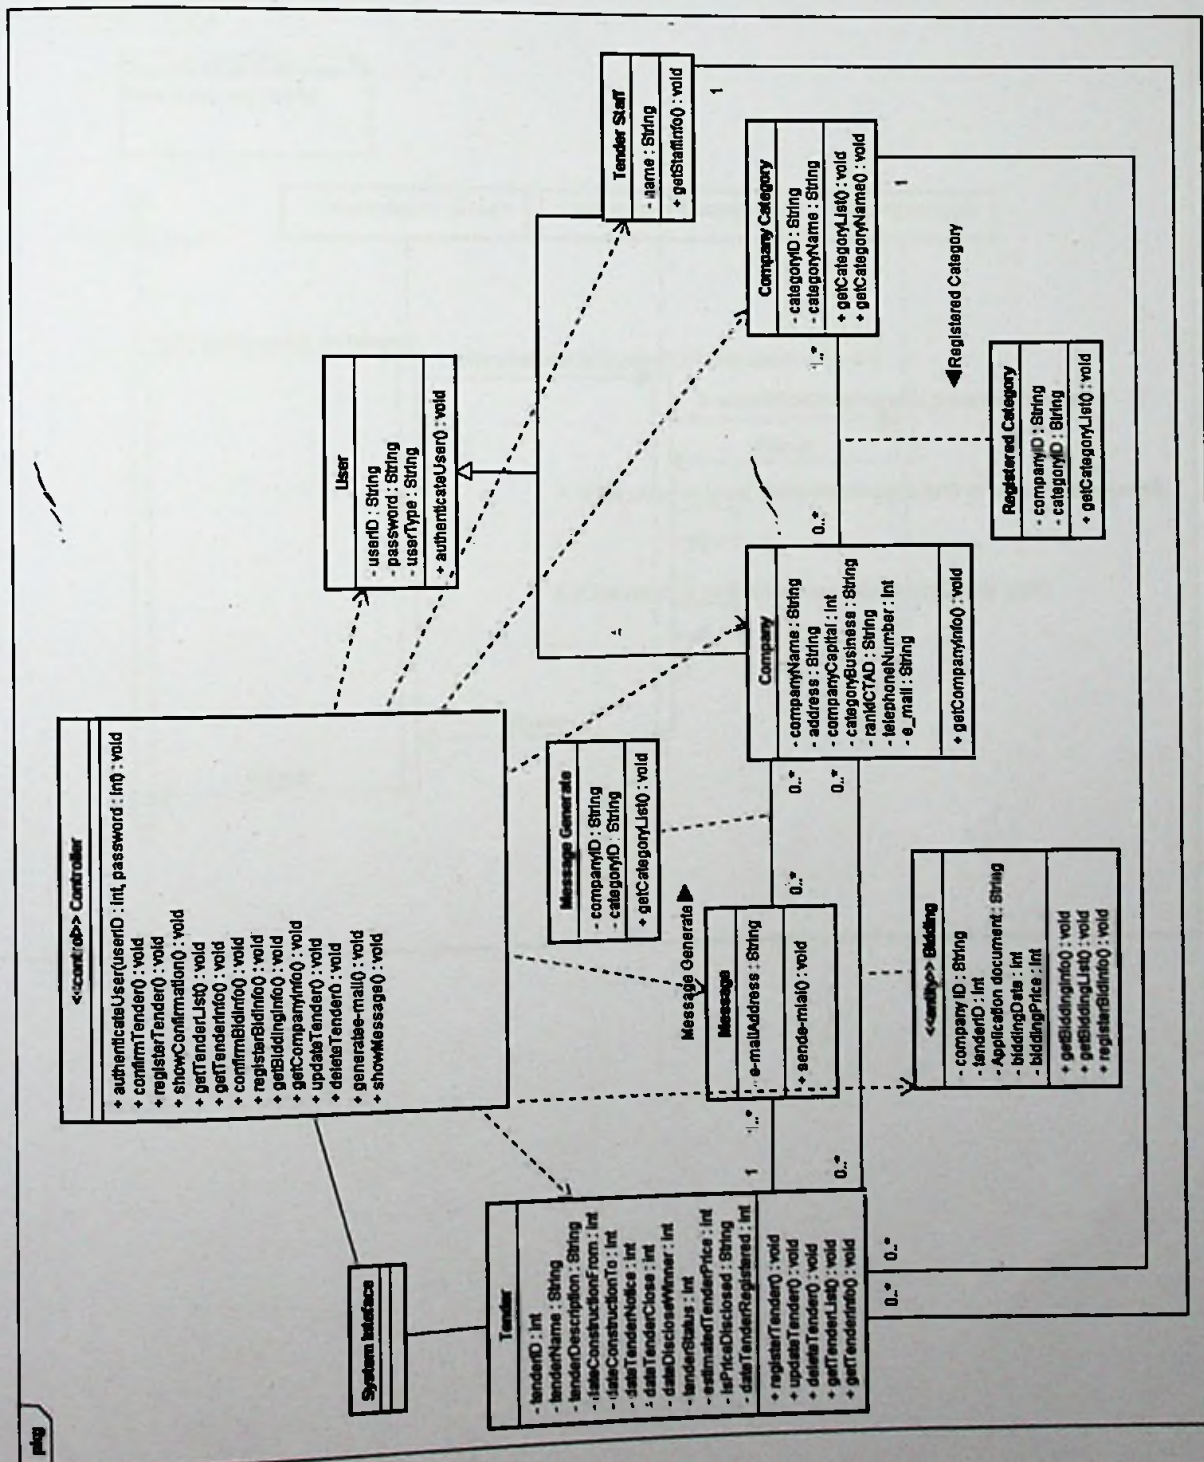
pkg

Tender Staff
- name : String
+ getStaffInfo() : void

1

Company Category
- categoryID : String
- categoryName : String
+ getCategoryList() : void
+ getCategoryName() : void

1

Registered Category

1..*

Registered Category
- companyID : String
- categoryID : String
+ getCategoryList() : void

User
- userID : String
- password : String
- userType : String
+ authenticateUser() : void

0..*

Company
- companyName : String
- address : String
- companyCapital : int
- categoryBusiness : String
- rankCTAD : String
- telephoneNumber : int
- e_mail : String
+ getCompanyInfo() : void

<<control>> Controller
+ authenticateUser(userID : int, password : int) : void
+ confirmTender() : void
+ registerTender() : void
+ showConfirmation() : void
+ getTenderList() : void
+ getTenderInfo() : void
+ confirmBidInfo() : void
+ registerBidInfo() : void
+ getBiddingInfo() : void
+ getCompanyInfo() : void
+ updateTender() : void
+ deleteTender() : void
+ generatee-mail() : void
+ showMessage() : void

Message Generate
- companyID : String
- categoryID : String
+ getCategoryList() : void

0..*

0..*

Message Generate

Message
- e-mailAddress : String
+ sende-mal() : void

0..*

1..*

1

<<entity>> Bidding
- company ID : String
- tenderID : int
- Application document : String
- biddingDate : int
- biddingPrice : int
+ getBiddingInfo() : void
+ getBiddingList() : void
+ registerBidInfo() : void

0..*

System Interface

Tender
- tenderID : int
- tenderName : String
- tenderDescription : String
- dateConstructionFrom : int
- dateConstructionTo : int
- dateTenderNotice : int
- dateTenderClose : int
- dateDiscloseWinner : int
- tenderStatus : int
- estimatedTenderPrice : int
- isPriceDisclosed : String
- dateTenderRegistered : int
+ registerTender() : void
+ updateTender() : void
+ deleteTender() : void
+ getTenderList() : void
+ getTenderInfo() : void

0..* 0..*

0..*